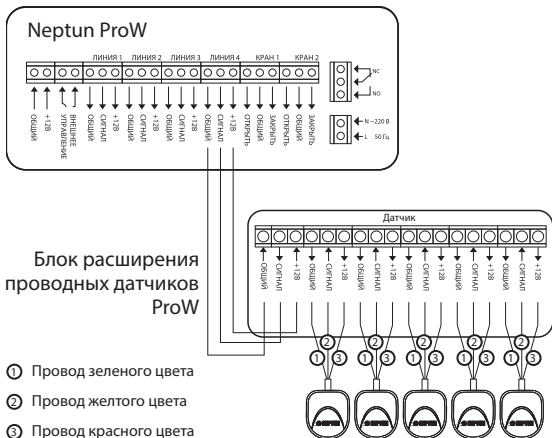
Neptun ProW

ЛИНИЯ 1 ЛИНИЯ 2 ЛИНИЯ 3 ЛИНИЯ 4 КРАН 1 КРАН 2

ОБЩИЙ +12В ВНЕШНЕЕ УПРАВЛЕНИЕ ОБЩИЙ СИГНАЛ +12В ОБЩИЙ СИГНАЛ +12В ОБЩИЙ СИГНАЛ +12В ОБЩИЙ СИГНАЛ +12В ОТКРЫТЬ ЗАКРЫТЬ ОТКРЫТЬ ЗАКРЫТЬ

NC NO

N ~220 В L 50 Гц

Датчик

ОБЩИЙ СИГНАЛ +12В ОБЩИЙ СИГНАЛ +12В ОБЩИЙ СИГНАЛ +12В ОБЩИЙ СИГНАЛ +12В ОБЩИЙ СИГНАЛ +12В ОБЩИЙ СИГНАЛ +12В

Блок расширения проводных датчиков ProW

2 1 3 2 1 3 2 1 3 2 1 3 2 1 3

① Провод зеленого цвета
② Провод желтого цвета
③ Провод красного цвета